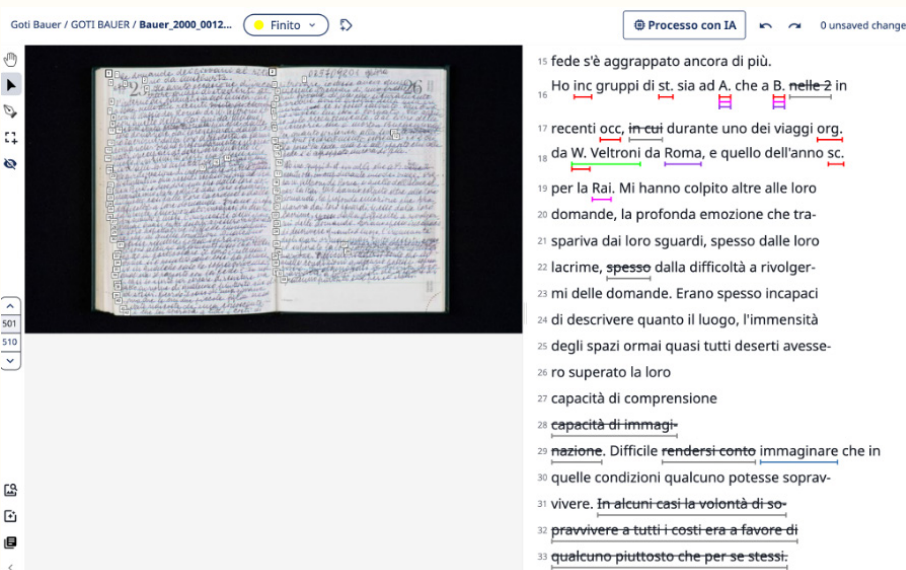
Goti Bauer / GOTI BAUER / Bauer_2000_0012... Finito

Processo con IA 0 unsaved change

501
510

15 fede s'è aggrappato ancora di più.
16 Ho inc gruppi di st. sia ad A. che a B. ~~nelle 2~~ in
17 recenti occ, ~~in cui~~ durante uno dei viaggi org.
18 da W. Veltroni da Roma, e quello dell'anno sc.
19 per la Rai. Mi hanno colpito altre alle loro
20 domande, la profonda emozione che tra-
21 spariva dai loro sguardi, spesso dalle loro
22 lacrime, ~~spesso~~ dalla difficoltà a rivolger-
23 mi delle domande. Erano spesso incapaci
24 di descrivere quanto il luogo, l'immensità
25 degli spazi ormai quasi tutti deserti avesse-
26 ro superato la loro
27 capacità di comprensione
28 ~~capacità di immagi-~~
29 ~~nazione~~. Difficile ~~rendersi conto~~ immaginare che in
30 quelle condizioni qualcuno potesse soprav-
31 vivere. ~~In alcuni casi la volontà di so-~~
32 ~~pravvivere a tutti i costi era a favore di~~
33 ~~qualcuno piuttosto che per se stessi.~~